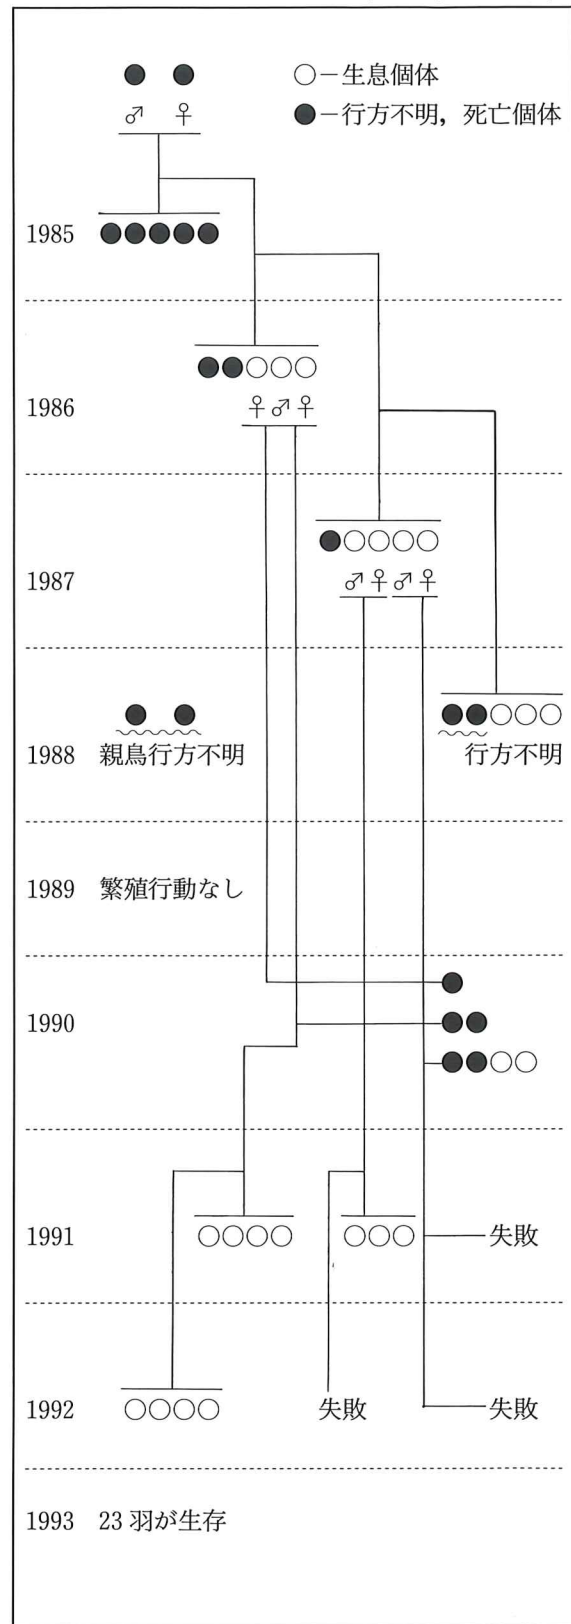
○－生息個体
●－行方不明，死亡個体

●●
♂ ♀

1985 ●●●●●

●●○○○
1986 ♀♂♀

●○○○○
1987 ♂♀♂♀

●●
1988 親鳥行方不明
●●○○○
行方不明

1989 繁殖行動なし

●
1990 ●●
●●○○

1991 ○○○○ ○○○ 失敗

1992 ○○○○ 失敗 失敗

1993 23 羽が生存